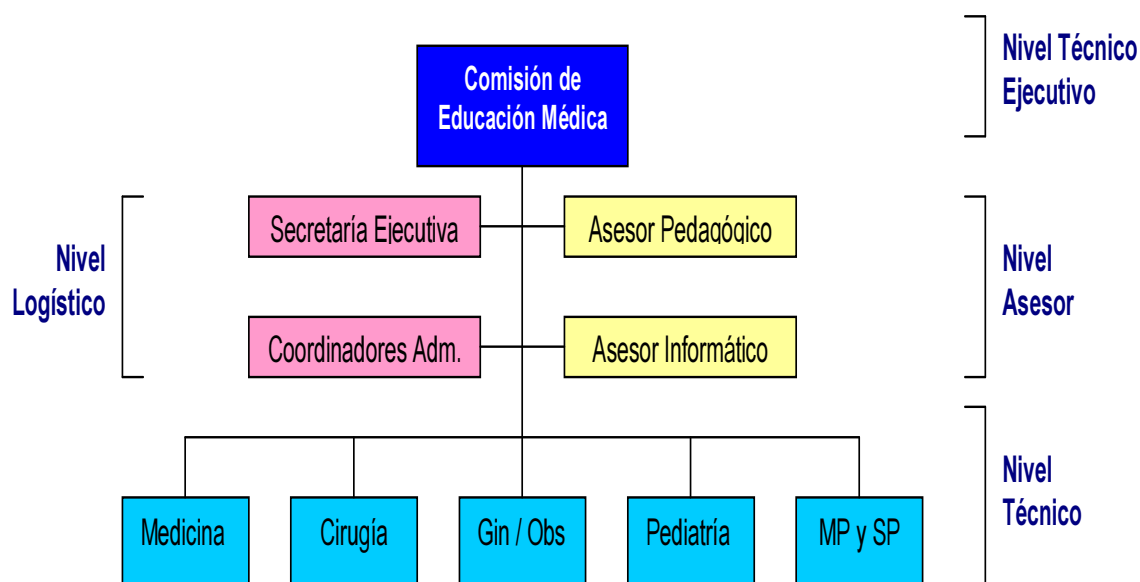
Comisión de Educación Médica

Nivel Técnico Ejecutivo

Nivel Logístico

Secretaría Ejecutiva

Coordinadores Adm.

Asesor Pedagógico

Asesor Informático

Nivel Asesor

Medicina

Cirugía

Gin / Obs

Pediatría

MP y SP

Nivel Técnico